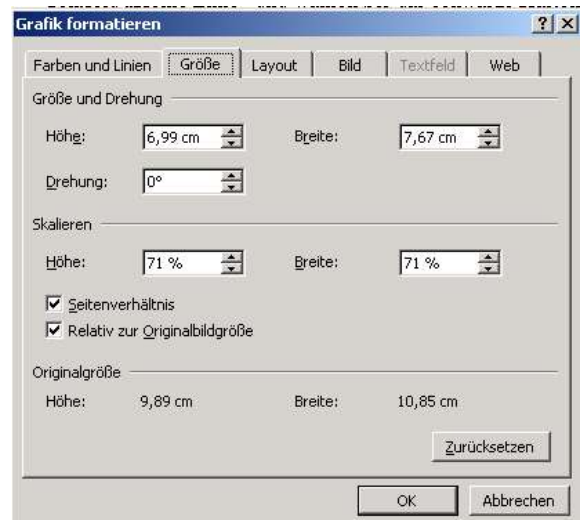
Grafik formatieren

?
X

Farben und Linien
Größe
Layout
Bild
Textfeld
Web

Größe und Drehung

Höhe: 6,99 cm
Breite: 7,67 cm
Drehung: 0°

Skalieren

Höhe: 71 %
Breite: 71 %

Seitenverhältnis
Relativ zur Originalbildgröße

Originalgröße

Höhe: 9,89 cm
Breite: 10,85 cm

Zurücksetzen

OK
Abbrechen